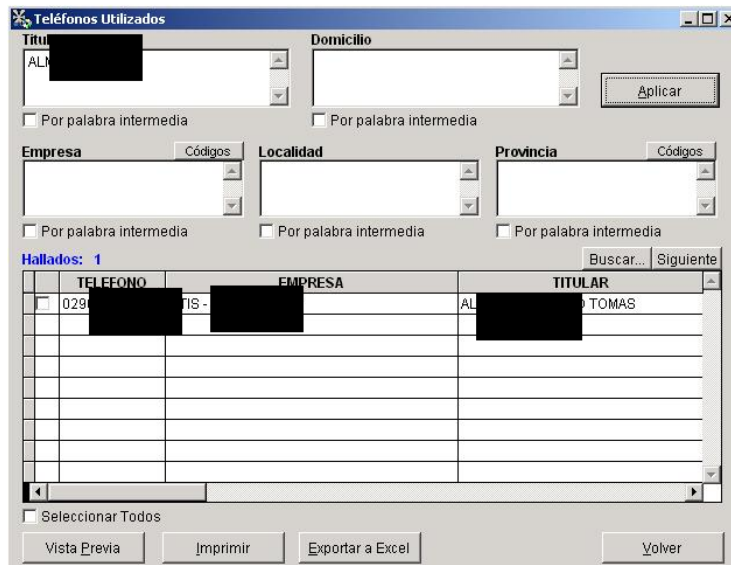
Teléfonos Utilizados

Titul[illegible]

ALM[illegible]

Domicilio

Aplicar

Por palabra intermedia

Por palabra intermedia

Empresa

Códigos

Localidad

Provincia

Códigos

Por palabra intermedia

Por palabra intermedia

Por palabra intermedia

Hallados: 1

Buscar...

Siguiente

| | TELEFONO | EMPRESA | TITULAR |
|---|---|---|---|
| | 029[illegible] | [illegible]TIS - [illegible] | AL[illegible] TOMAS |

Seleccionar Todos

Vista Previa

Imprimir

Exportar a Excel

Volver